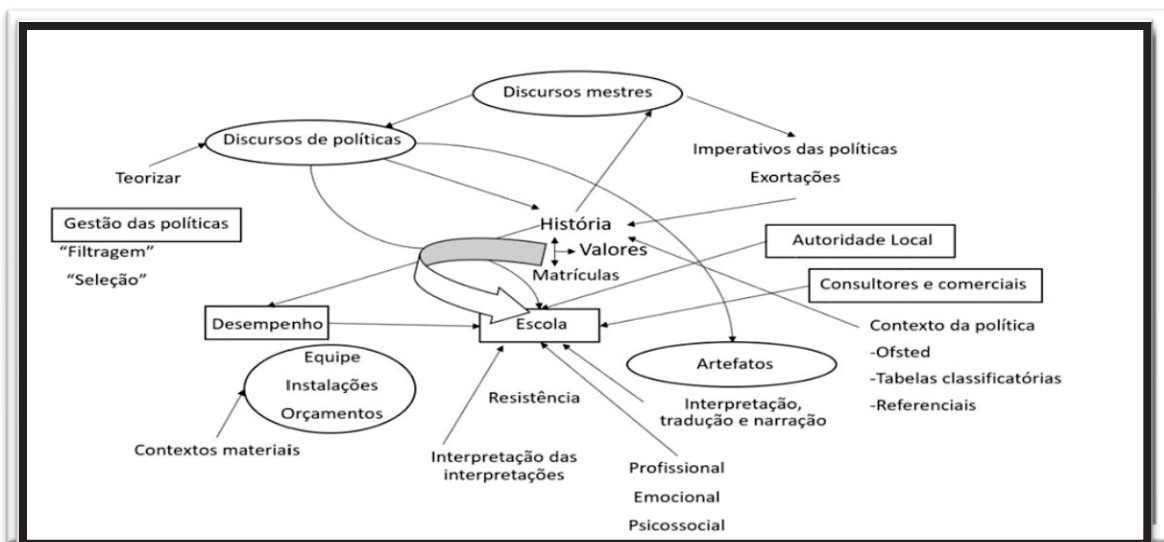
Discursos mestres

Discursos de políticas

Imperativos das políticas

Exortações

Teorizar

Gestão das políticas

"Filtragem"

"Seleção"

História

Valores

Matrículas

Autoridade Local

Consultores e comerciais

Desempenho

Escola

Contexto da política

-Ofsted

-Tabelas classificatórias

-Referenciais

Equipe

Instalações

Orçamentos

Artefatos

Resistência

Interpretação, tradução e narração

Contextos materiais

Interpretação das interpretações

Profissional

Emocional

Psicossocial